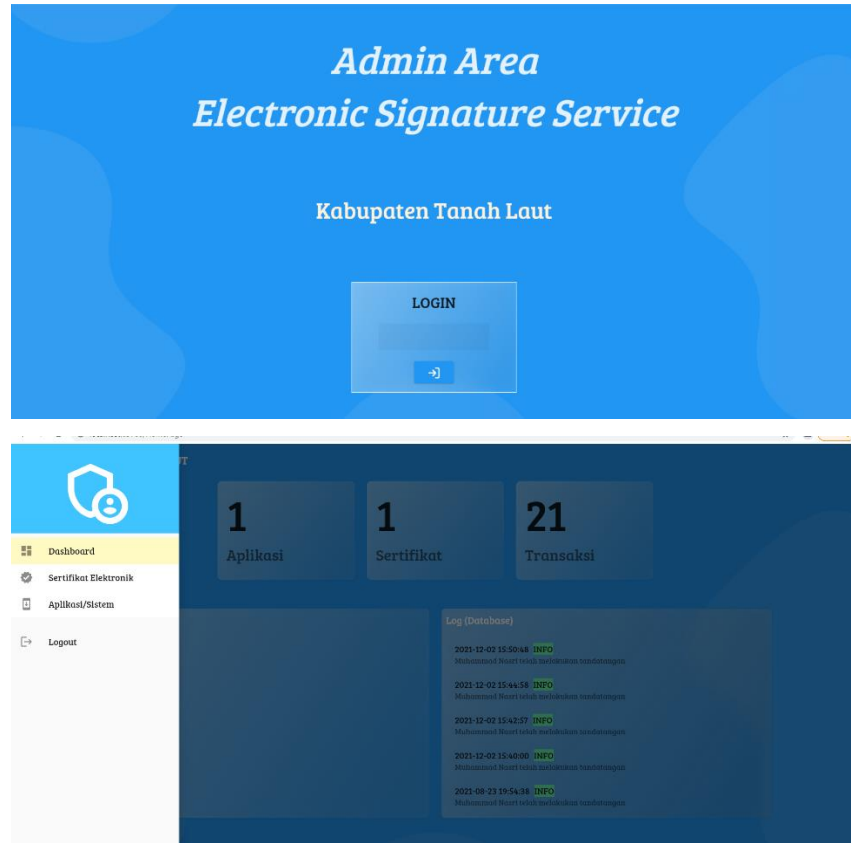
Admin Area
Electronic Signature Service

Kabupaten Tanah Laut

LOGIN

Dashboard
Sertifikat Elektronik
Aplikasi/Sistem
Logout

1
Aplikasi

1
Sertifikat

21
Transaksi

Log (Database)

2021-12-02 15:50:48 INFO
Muhammad Noor! telah melakukan tandatangan

2021-12-02 15:44:58 INFO
Muhammad Noor! telah melakukan tandatangan

2021-12-02 15:42:57 INFO
Muhammad Noor! telah melakukan tandatangan

2021-12-02 15:40:00 INFO
Muhammad Noor! telah melakukan tandatangan

2021-08-23 19:54:38 INFO
Muhammad Noor! telah melakukan tandatangan